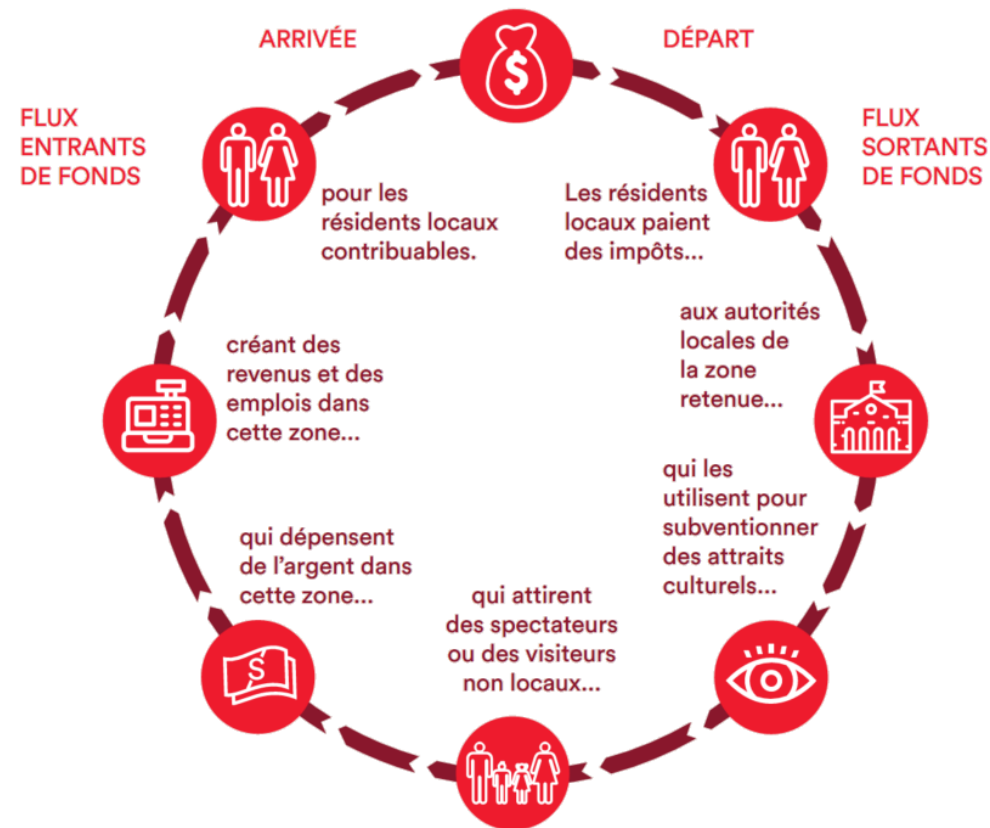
ARRIVÉE

DÉPART

FLUX ENTRANTS DE FONDS

FLUX SORTANTS DE FONDS

Les résidents locaux paient des impôts...

aux autorités locales de la zone retenue...

qui les utilisent pour subventionner des attraits culturels...

qui attirent des spectateurs ou des visiteurs non locaux...

qui dépensent de l'argent dans cette zone...

créant des revenus et des emplois dans cette zone...

pour les résidents locaux contribuables.